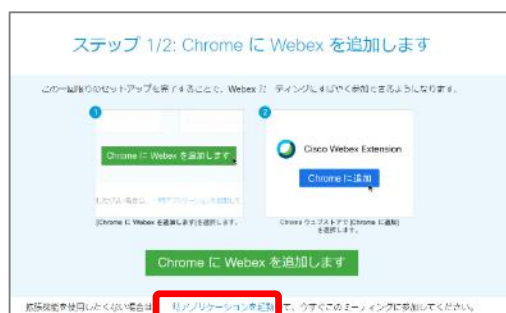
ステップ 1/2: Chrome に Webex を追加します

この一回限りのセットアップを完了することで、Webex ミーティングにすばやく参加できるようになります。

1

Chrome に Webex を追加します

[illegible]

[Chrome に Webex を追加します] を選択します。

2

Cisco Webex Extension

Chrome に追加

Chrome ウェブストアで [Chrome に追加] を選択します。

Chrome に Webex を追加します

拡張機能を使用したくない場合は、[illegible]アプリケーションを起動して、今すぐこのミーティングに参加してください。